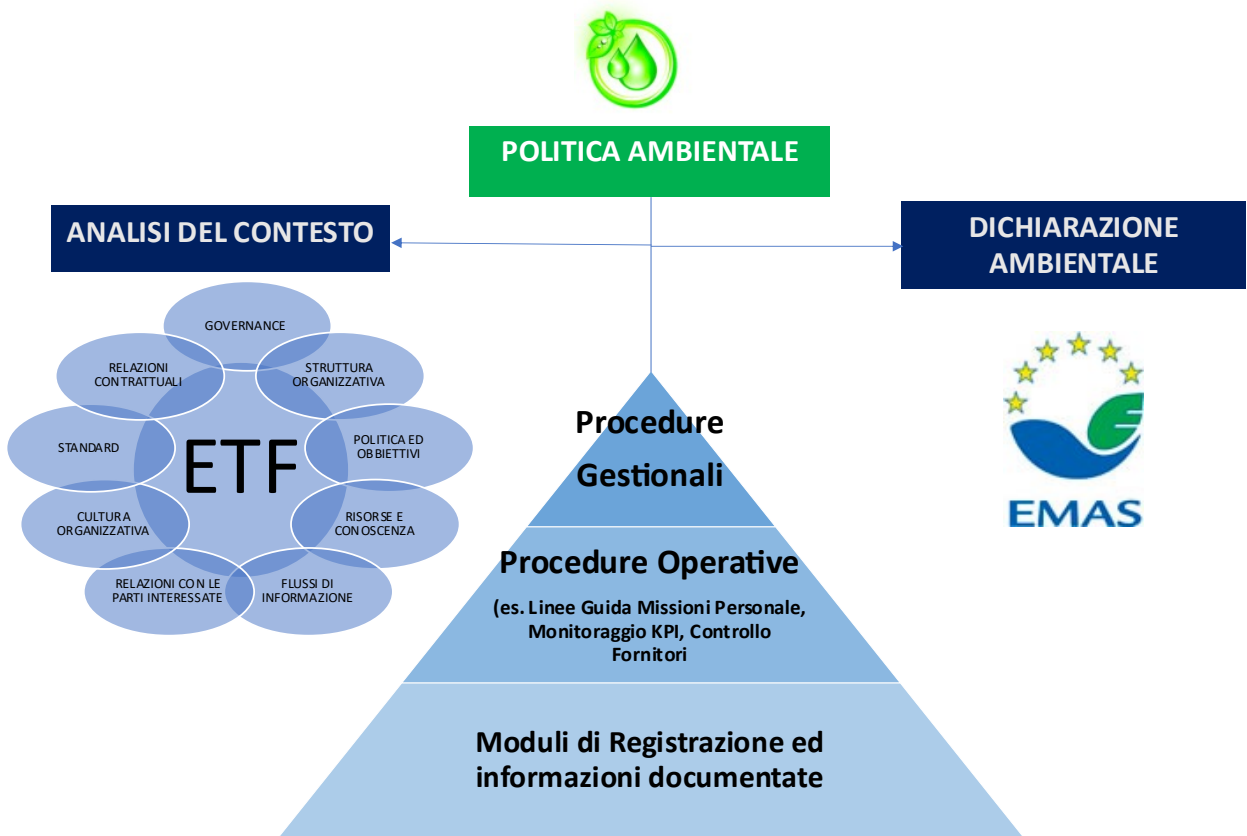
POLITICA AMBIENTALE

ANALISI DEL CONTESTO

DICHIARAZIONE AMBIENTALE

GOVERNANCE

RELAZIONI CONTRATTUALI

STRUTTURA ORGANIZZATIVA

STANDARD

ETF

POLITICA ED OBBIETTIVI

CULTURA ORGANIZZATIVA

RISORSE E CONOSCENZA

RELAZIONI CON LE PARTI INTERESSATE

FLUSSI DI INFORMAZIONE

EMAS

Procedure Gestionali

Procedure Operative

(es. Linee Guida Missioni Personale, Monitoraggio KPI, Controllo Fornitori

Moduli di Registrazione ed informazioni documentate